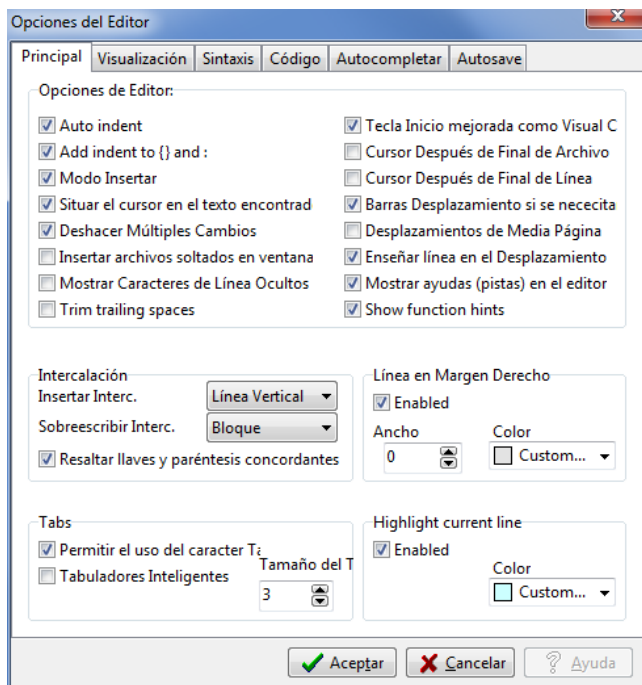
Opciones del Editor

Principal | Visualización | Sintaxis | Código | Autocompletar | Autosave

Opciones de Editor:

Auto indent
Add indent to {} and :
Modo Insertar
Situar el cursor en el texto encontrad
Deshacer Múltiples Cambios
Insertar archivos soltados en ventana
Mostrar Caracteres de Línea Ocultos
Trim trailing spaces

Tecla Inicio mejorada como Visual C
Cursor Después de Final de Archivo
Cursor Después de Final de Línea
Barras Desplazamiento si se nececita
Desplazamientos de Media Página
Enseñar línea en el Desplazamiento
Mostrar ayudas (pistas) en el editor
Show function hints

Intercalación
Insertar Interc. Línea Vertical
Sobreescribir Interc. Bloque
Resaltar llaves y paréntesis concordantes

Línea en Margen Derecho
Enabled
Ancho 0
Color Custom...

Tabs
Permitir el uso del caracter Ta
Tabuladores Inteligentes
Tamaño del T
3

Highlight current line
Enabled
Color
Custom...

Aceptar Cancelar Ayuda